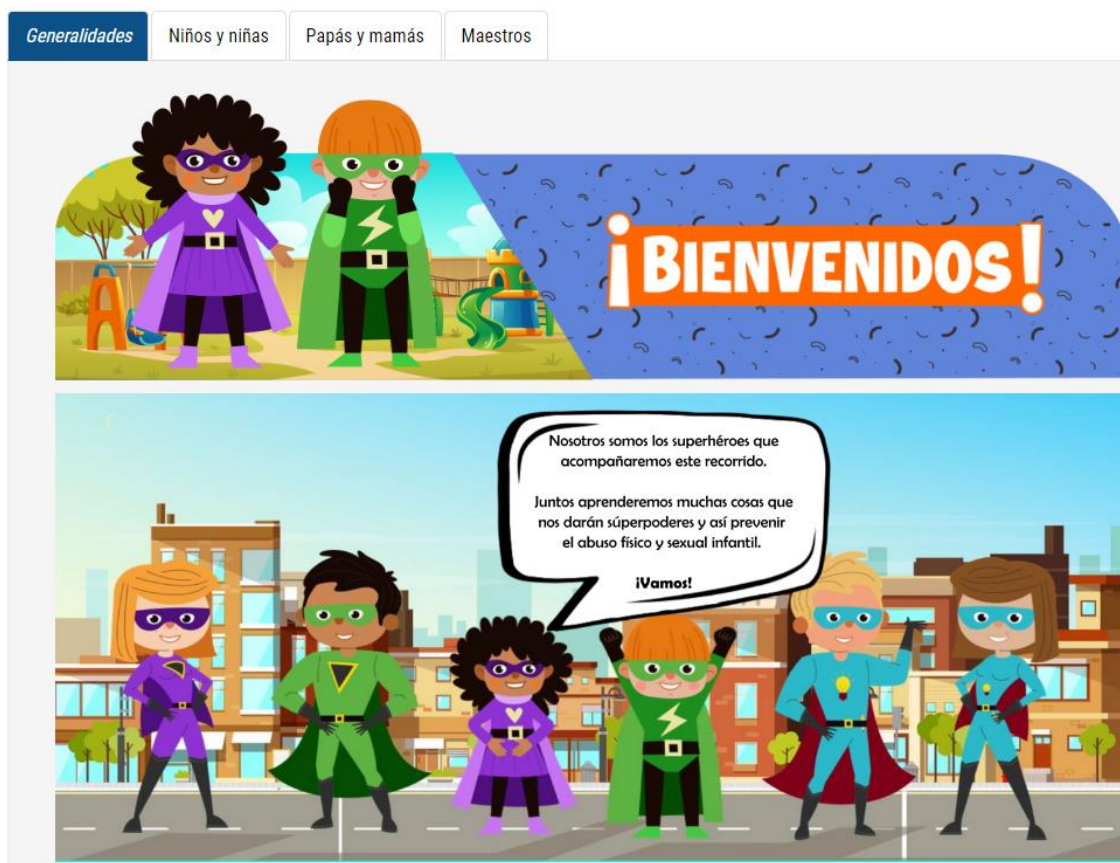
Generalidades
Niños y niñas
Papás y mamás
Maestros

¡BIENVENIDOS!

Nosotros somos los superhéroes que acompañaremos este recorrido.

Juntos aprenderemos muchas cosas que nos darán súperpoderes y así prevenir el abuso físico y sexual infantil.

¡Vamos!